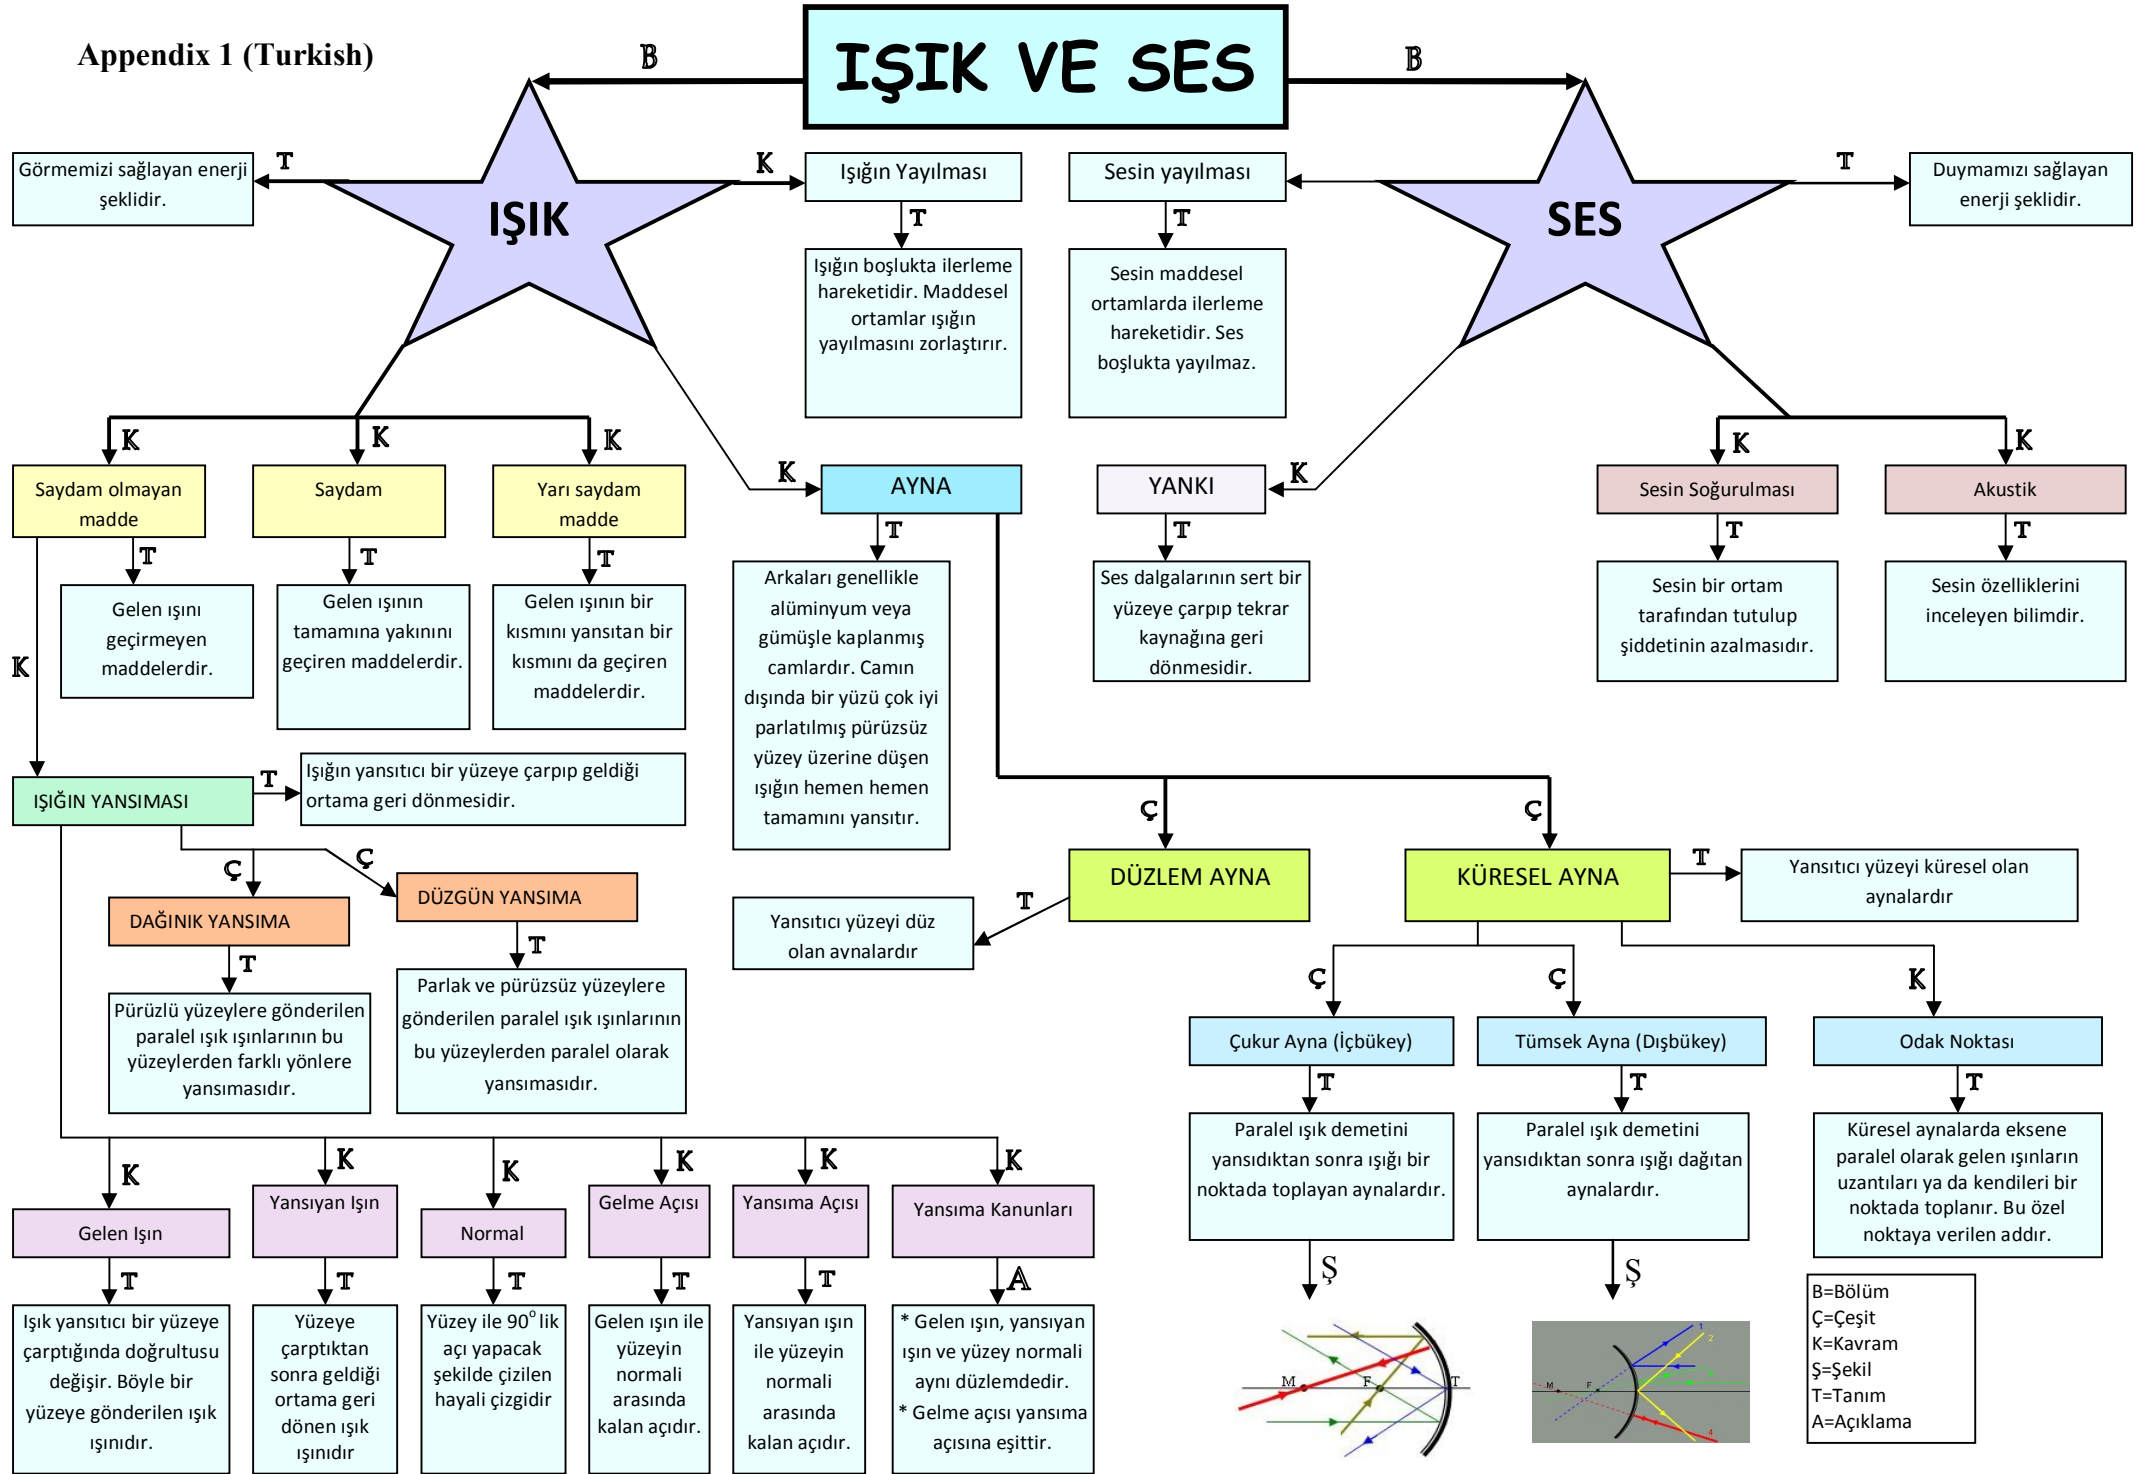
Appendix 1 (Turkish)

IŞIK VE SES

B

B

IŞIK

SES

T

Görmemizi sağlayan enerji şeklidir.

K

Işığın Yayılması

T

Işığın boşlukta ilerleme hareketidir. Maddesel ortamlar ışığın yayılmasını zorlaştırır.

Sesin yayılması

T

Sesin maddesel ortamlarda ilerleme hareketidir. Ses boşlukta yayılmaz.

T

Duymamızı sağlayan enerji şeklidir.

K

Saydam olmayan madde

T

Gelen ışını geçirmeyen maddelerdir.

K

Saydam

T

Gelen ışının tamamına yakınını geçiren maddelerdir.

K

Yarı saydam madde

T

Gelen ışının bir kısmını yansıtan bir kısmını da geçiren maddelerdir.

K

AYNA

T

Arkaları genellikle alüminyum veya gümüşle kaplanmış camlardır. Camın dışında bir yüzü çok iyi parlatılmış pürüzsüz yüzey üzerine düşen ışığın hemen hemen tamamını yansıtır.

K

YANKI

T

Ses dalgalarının sert bir yüzeye çarpıp tekrar kaynağına geri dönmesidir.

K

Sesin Soğurulması

T

Sesin bir ortam tarafından tutulup şiddetinin azalmasıdır.

K

Akustik

T

Sesin özelliklerini inceleyen bilimdir.

K

IŞIĞIN YANSIMASI

T

Işığın yansıtıcı bir yüzeye çarpıp geldiği ortama geri dönmesidir.

Ç

DAĞINIK YANSIMA

T

Pürüzlü yüzeylere gönderilen paralel ışık ışınlarının bu yüzeylerden farklı yönlere yansımasıdır.

Ç

DÜZGÜN YANSIMA

T

Parlak ve pürüzsüz yüzeylere gönderilen paralel ışık ışınlarının bu yüzeylerden paralel olarak yansımasıdır.

Ç

DÜZLEM AYNA

T

Yansıtıcı yüzeyi düz olan aynalardır

Ç

KÜRESEL AYNA

T

Yansıtıcı yüzeyi küresel olan aynalardır

Ç

Çukur Ayna (İçbükey)

T

Paralel ışık demetini yansıdıktan sonra ışığı bir noktada toplayan aynalardır.

Ş

Ç

Tümsek Ayna (Dışbükey)

T

Paralel ışık demetini yansıdıktan sonra ışığı dağıtan aynalardır.

Ş

K

Odak Noktası

T

Küresel aynalarda eksene paralel olarak gelen ışınların uzantıları ya da kendileri bir noktada toplanır. Bu özel noktaya verilen addır.

K

Gelen Işın

T

Işık yansıtıcı bir yüzeye çarptığında doğrultusu değişir. Böyle bir yüzeye gönderilen ışık ışınıdır.

K

Yansıyan Işın

T

Yüzeye çarptıktan sonra geldiği ortama geri dönen ışık ışınıdır

K

Normal

T

Yüzey ile $90^{\circ}$lik açı yapacak şekilde çizilen hayali çizgidir

K

Gelme Açısı

T

Gelen ışın ile yüzeyin normali arasında kalan açıdır.

K

Yansıma Açısı

T

Yansıyan ışın ile yüzeyin normali arasında kalan açıdır.

K

Yansıma Kanunları

A

* Gelen ışın, yansıyan ışın ve yüzey normali aynı düzlemdedir.
* Gelme açısı yansıma açısına eşittir.

M F T

M F

B=Bölüm
Ç=Çeşit
K=Kavram
Ş=Şekil
T=Tanım
A=Açıklama